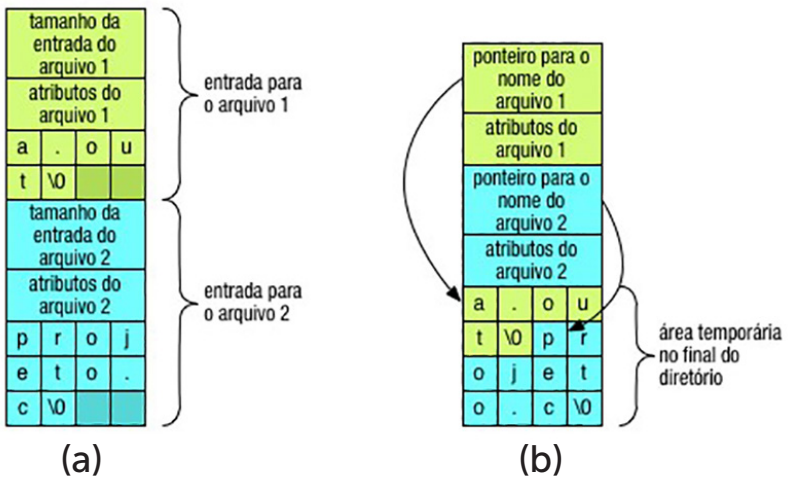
tamanho da entrada do arquivo 1

atributos do arquivo 1

| a | . | o | u |
|---|---|---|---|
| t | \0 | | |

entrada para o arquivo 1

tamanho da entrada do arquivo 2

atributos do arquivo 2

| p | r | o | j |
|---|---|---|---|
| e | t | o | . |
| c | \0 | | |

entrada para o arquivo 2

(a)

ponteiro para o nome do arquivo 1

atributos do arquivo 1

ponteiro para o nome do arquivo 2

atributos do arquivo 2

| a | . | o | u |
|---|---|---|---|
| t | \0 | p | r |
| o | j | e | t |
| o | . | c | \0 |

área temporária no final do diretório

(b)